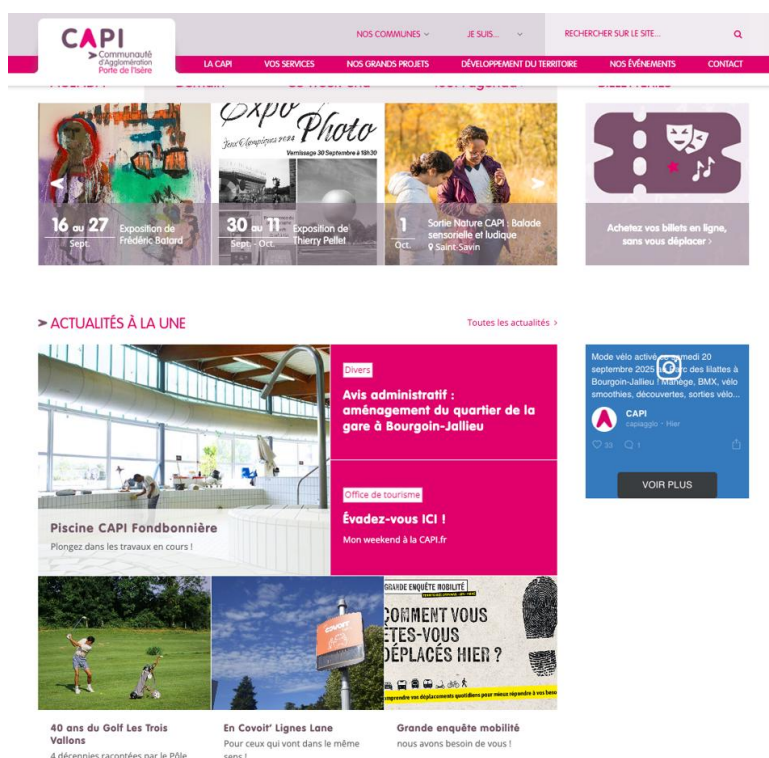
CAPI
Communauté d'Agglomération Porte de l'Isère

NOS COMMUNES
JE SUIS...
RECHERCHER SUR LE SITE...

LA CAPI
VOS SERVICES
NOS GRANDS PROJETS
DÉVELOPPEMENT DU TERRITOIRE
NOS ÉVÉNEMENTS
CONTACT

Expo Photo
Vernissage 30 Septembre à 18h30

16 au 27
Sept.
Exposition de Frédéric Batard

30 au 11
Sept. - Oct.
Exposition de Thierry Pellet

1
Oct.
Sortie Nature CAPI : Balade sensorielle et ludique
Saint-Savin

Achetez vos billets en ligne, sans vous déplacer >

> ACTUALITÉS À LA UNE
Toutes les actualités >

Piscine CAPI Fondbonnière
Plongez dans les travaux en cours !

Divers
Avis administratif : aménagement du quartier de la gare à Bourgoin-Jallieu

Office de tourisme
Évadez-vous ICI !
Mon weekend à la CAPI.fr

Mode vélo activé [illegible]medi 20 septembre 2025 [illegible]arc des Lilattes à Bourgoin-Jallieu ! Manège, BMX, vélo smoothies, découvertes, sorties vélo...
CAPI
capiagglo · Hier
33
1
VOIR PLUS

GRANDE ENQUÊTE MOBILITÉ
COMMENT VOUS ÊTES-VOUS DÉPLACÉS HIER ?
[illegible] vos déplacements quotidiens pour mieux répondre à vos beso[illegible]

COVOIT'

40 ans du Golf Les Trois Vallons
4 décennies racontées par le Pôle

En Covoit' Lignes Lane
Pour ceux qui vont dans le même sens !

Grande enquête mobilité
nous avons besoin de vous !